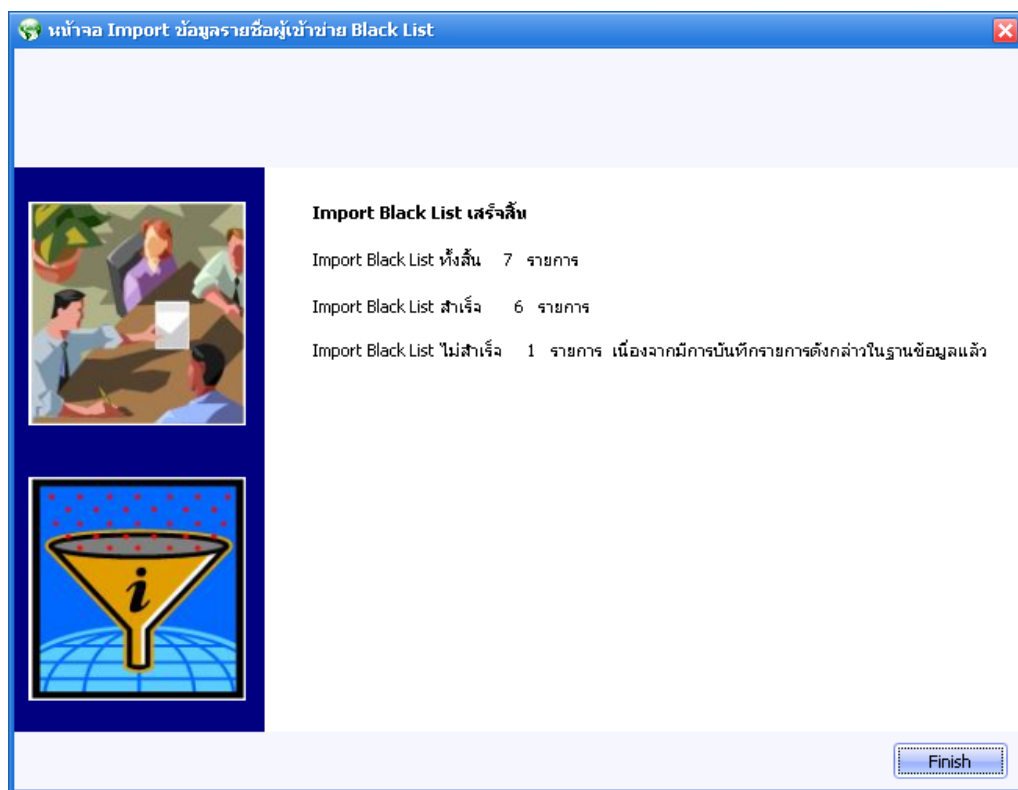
หน้าจอ Import ข้อมูลรายชื่อผู้เข้าข่าย Black List

Import Black List เสร็จสิ้น

Import Black List ทั้งสิ้น 7 รายการ

Import Black List สำเร็จ 6 รายการ

Import Black List ไม่สำเร็จ 1 รายการ เนื่องจากมีการบันทึกรายการดังกล่าวในฐานข้อมูลแล้ว

Finish